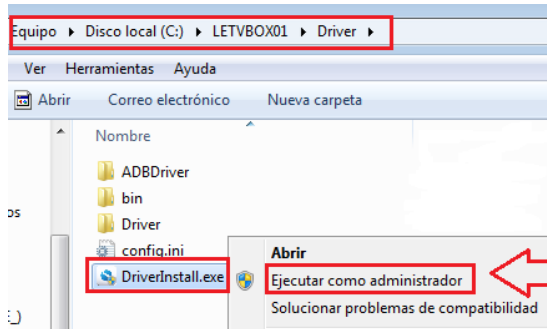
Equipo ▸ Disco local (C:) ▸ LETVBOX01 ▸ Driver ▸

Ver Herramientas Ayuda

Abrir Correo electrónico Nueva carpeta

Nombre

ADBDriver

bin

Driver

config.ini

DriverInstall.exe

os

:)

Abrir

Ejecutar como administrador

Solucionar problemas de compatibilidad